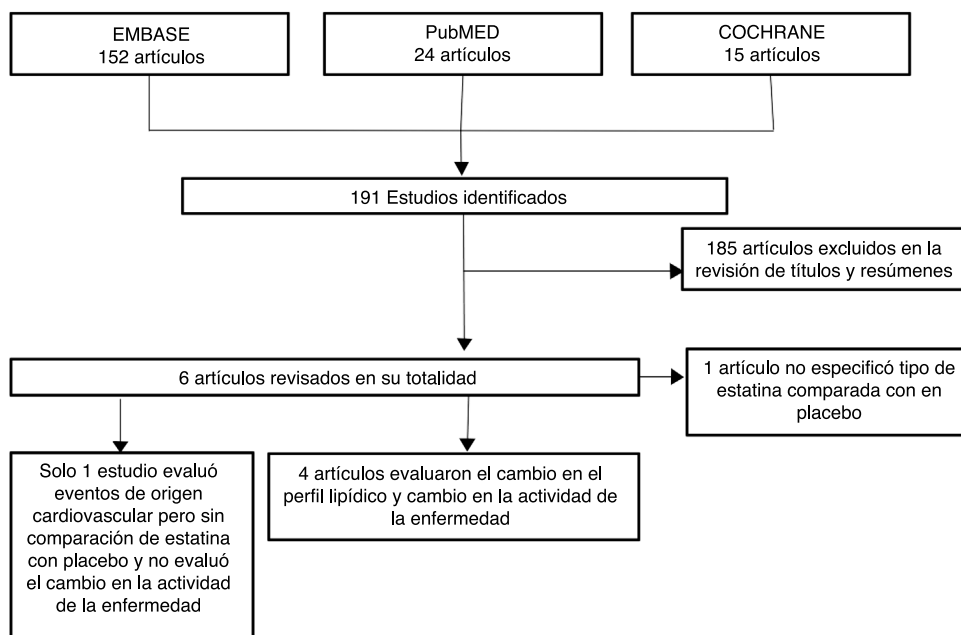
EMBASE
152 artículos

PubMED
24 artículos

COCHRANE
15 artículos

191 Estudios identificados

185 artículos excluidos en la revisión de títulos y resúmenes

6 artículos revisados en su totalidad

1 artículo no especificó tipo de estatina comparada con en placebo

Solo 1 estudio evaluó eventos de origen cardiovascular pero sin comparación de estatina con placebo y no evaluó el cambio en la actividad de la enfermedad

4 artículos evaluaron el cambio en el perfil lipídico y cambio en la actividad de la enfermedad